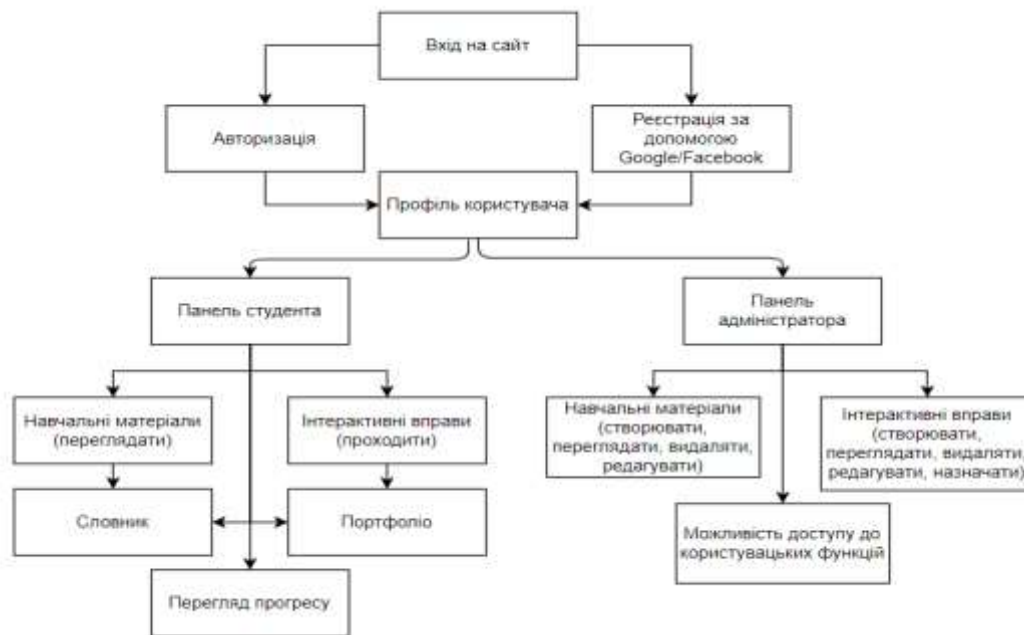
Вхід на сайт

Авторизація

Реєстрація за допомогою Google/Facebook

Профіль користувача

Панель студента

Панель адміністратора

Навчальні матеріали (переглядати)

Інтерактивні вправи (проходити)

Навчальні матеріали (створювати, переглядати, видаляти, редагувати)

Інтерактивні вправи (створювати, переглядати, видаляти, редагувати, назначати)

Словник

Портфоліо

Можливість доступу до користувацьких функцій

Перегляд прогресу